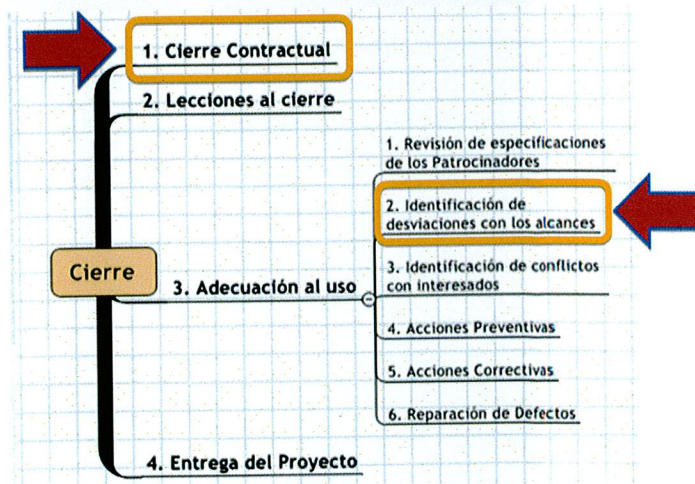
1. Cierre Contractual

2. Lecciones al cierre

Cierre

3. Adecuación al uso

1. Revisión de especificaciones de los Patrocinadores

2. Identificación de desviaciones con los alcances

3. Identificación de conflictos con interesados

4. Acciones Preventivas

5. Acciones Correctivas

6. Reparación de Defectos

4. Entrega del Proyecto